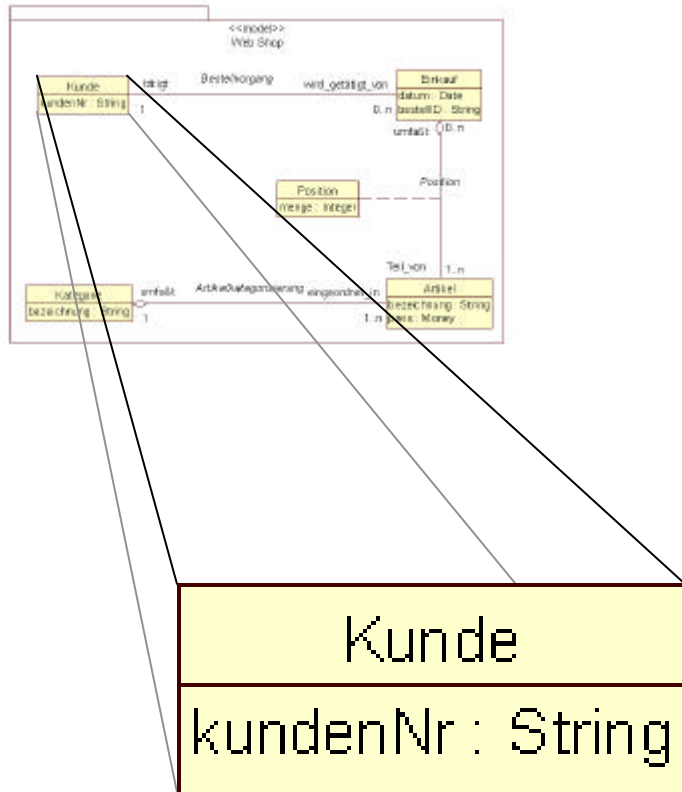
<<model>>
Web Shop

Kunde
kundenNr : String

tätigt
Bestellvorgang
wird_getätigt_von
1
0..n

Einkauf
datum : Date
bestellID : String

umfaßt
0..n

Position
menge : Integer

Position

Teil_von
1..n

Kategorie
bezeichnung : String

umfaßt
Artikelkategorisierung
eingeordnet_in
1
1..n

Artikel
bezeichnung : String
preis : Money

Kunde
kundenNr : String